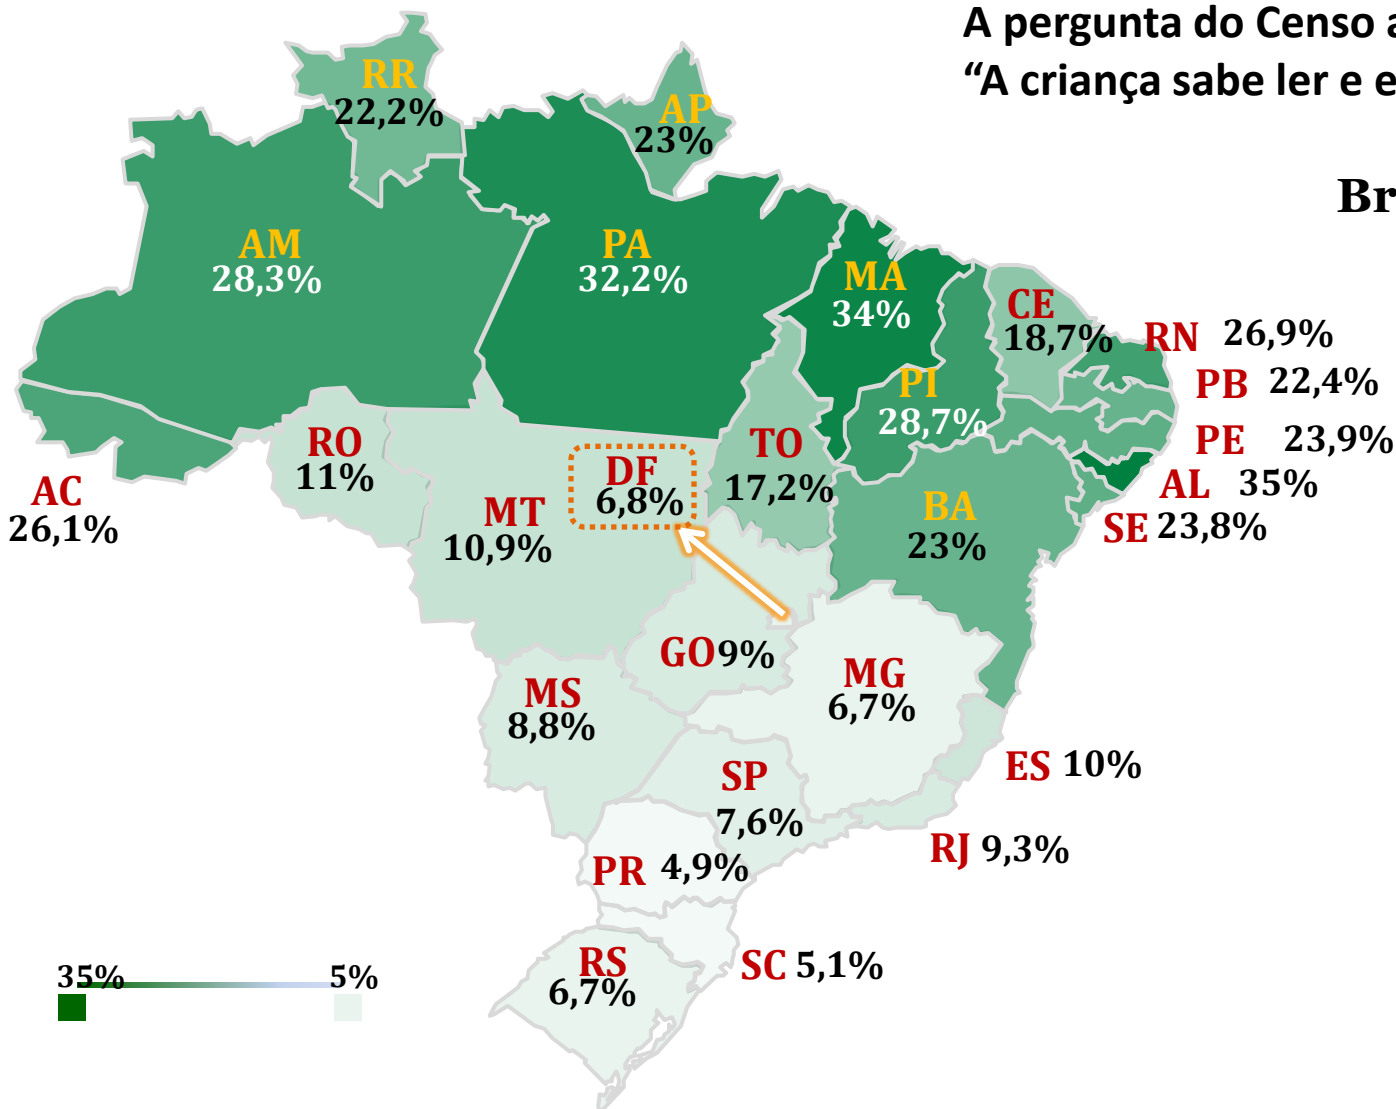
A pergunta do Censo a
“A criança sabe ler e e

Br

RR
22,2%

AP
23%

AM
28,3%

PA
32,2%

MA
34%

CE
18,7%

RN 26,9%

PB 22,4%

PE 23,9%

AL 35%

SE 23,8%

PI
28,7%

TO
17,2%

BA
23%

AC
26,1%

RO
11%

MT
10,9%

DF
6,8%

GO 9%

MG
6,7%

MS
8,8%

ES 10%

SP
7,6%

RJ 9,3%

PR 4,9%

RS
6,7%

SC 5,1%

35%

5%